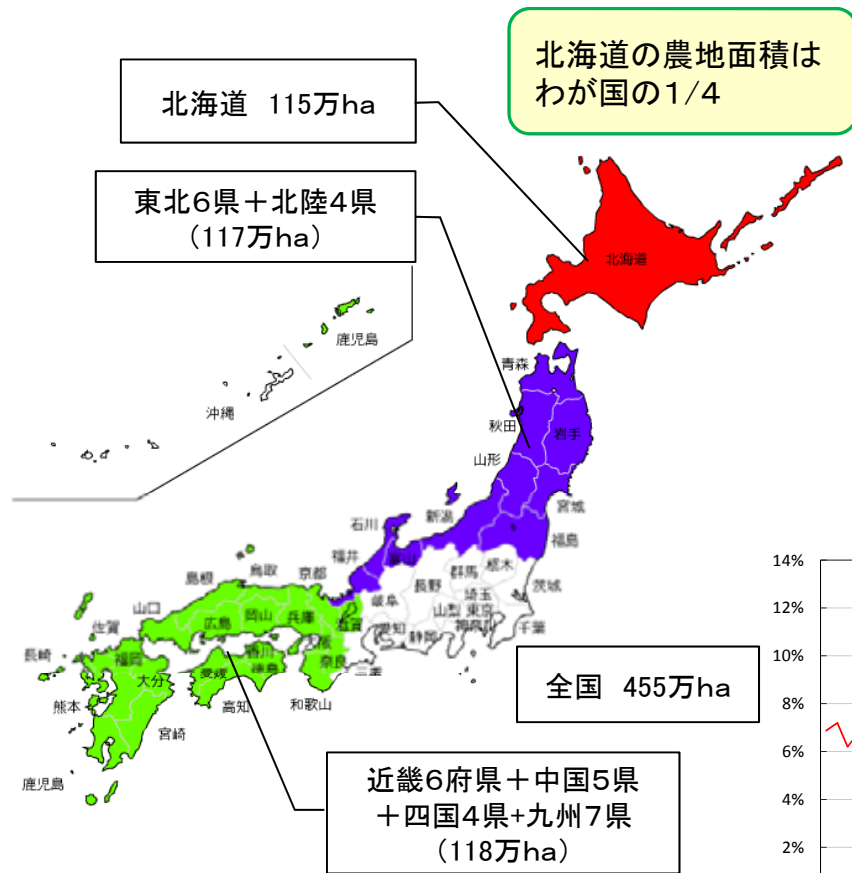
北海道の農地面積はわが国の1/4

北海道 115万ha

東北6県＋北陸4県
（117万ha）

北海道
鹿児島
沖縄
青森
秋田
岩手
山形
宮城
石川
新潟
福島
福井
富山
群馬
栃木
長野
茨城
島根
鳥取
京都
岐阜
埼玉
山口
兵庫
滋賀
山梨
東京
佐賀
広島
岡山
大阪
愛知
神奈川
千葉
長崎
福岡
香川
徳島
奈良
静岡
三重
大分
愛媛
熊本
高知
和歌山
宮崎
鹿児島

全国 455万ha

近畿6府県＋中国5県
＋四国4県+九州7県
（118万ha）

14%
12%
10%
8%
6%
4%
2%